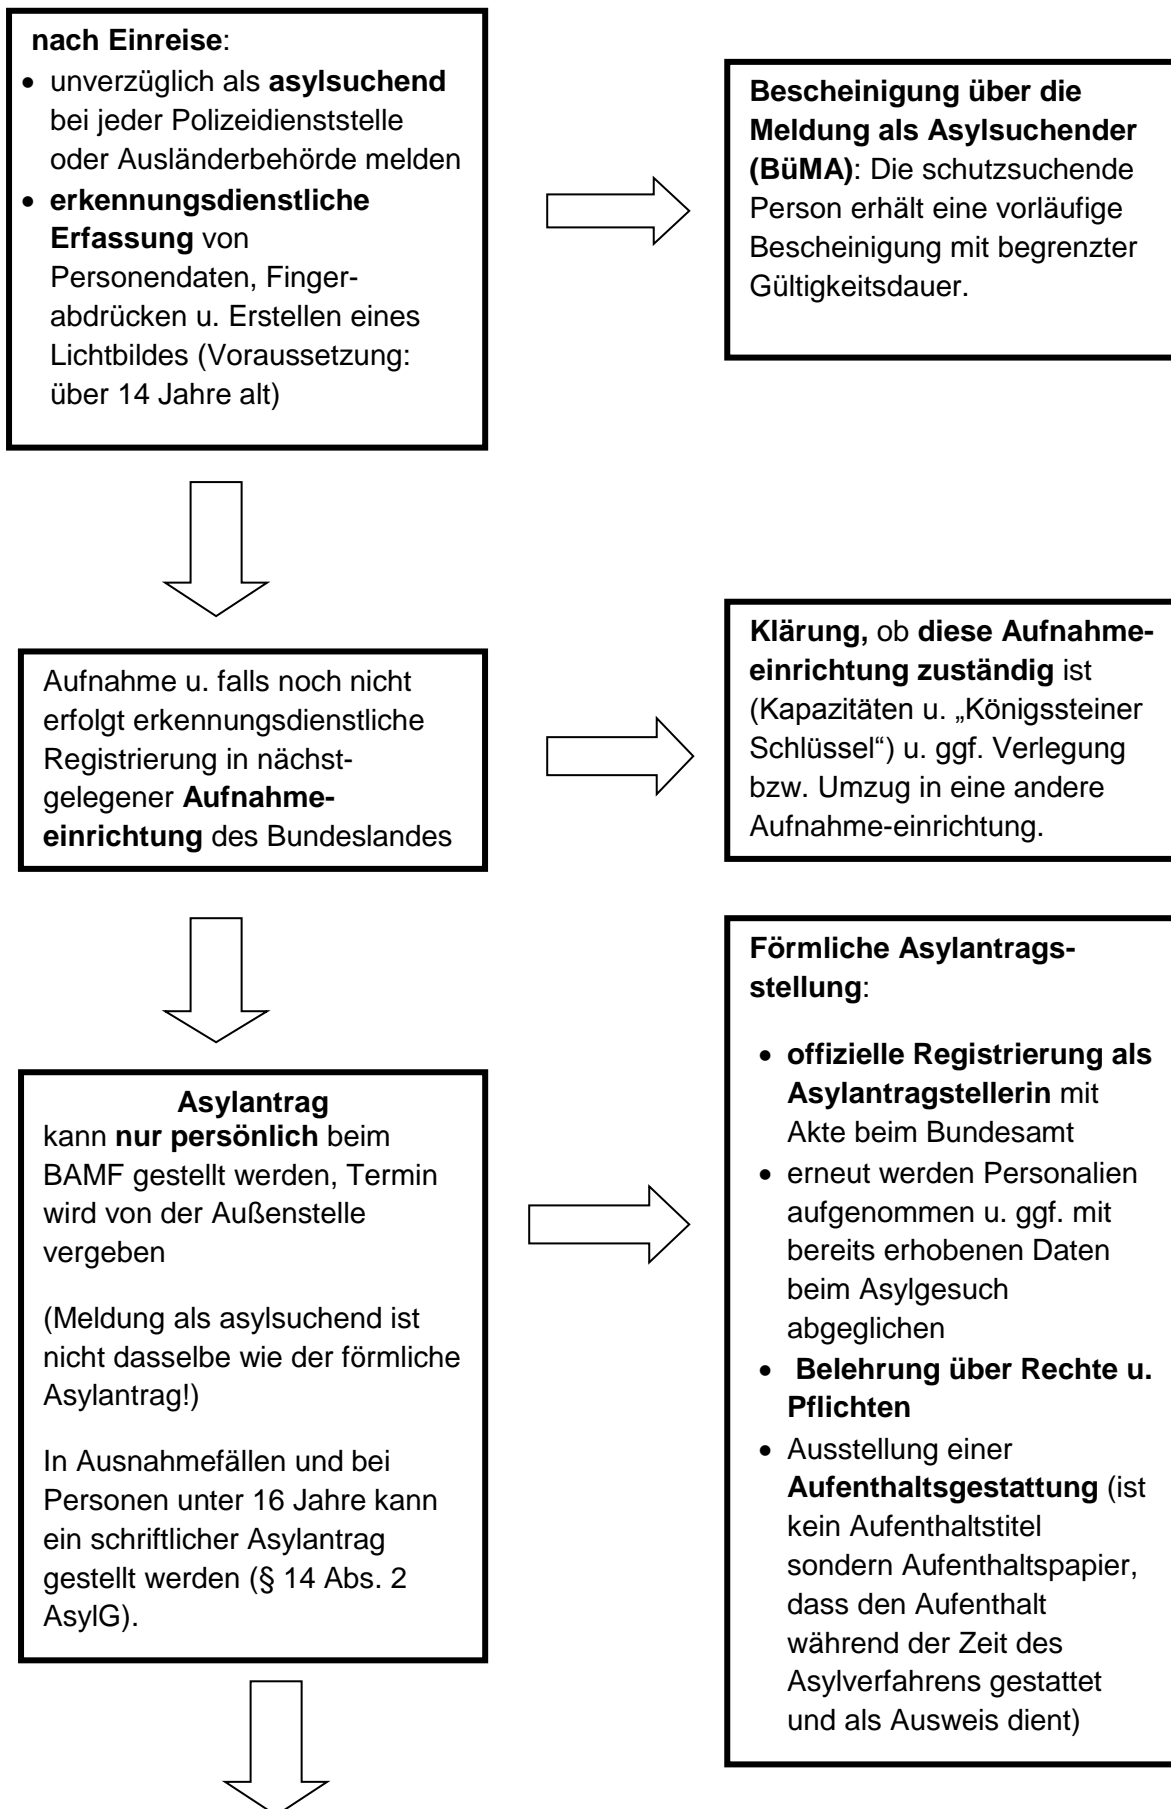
**nach Einreise**:

- unverzüglich als **asylsuchend** bei jeder Polizeidienststelle oder Ausländerbehörde melden
- **erkennungsdienstliche Erfassung** von Personendaten, Fingerabdrücken u. Erstellen eines Lichtbildes (Voraussetzung: über 14 Jahre alt)

**Bescheinigung über die Meldung als Asylsuchender (BüMA)**: Die schutzsuchende Person erhält eine vorläufige Bescheinigung mit begrenzter Gültigkeitsdauer.

Aufnahme u. falls noch nicht erfolgt erkennungsdienstliche Registrierung in nächstgelegener **Aufnahmeeinrichtung** des Bundeslandes

**Klärung,** ob **diese Aufnahmeeinrichtung zuständig** ist (Kapazitäten u. „Königssteiner Schlüssel") u. ggf. Verlegung bzw. Umzug in eine andere Aufnahme-einrichtung.

**Asylantrag**
kann **nur persönlich** beim BAMF gestellt werden, Termin wird von der Außenstelle vergeben

(Meldung als asylsuchend ist nicht dasselbe wie der förmliche Asylantrag!)

In Ausnahmefällen und bei Personen unter 16 Jahre kann ein schriftlicher Asylantrag gestellt werden (§ 14 Abs. 2 AsylG).

**Förmliche Asylantragsstellung**:

- **offizielle Registrierung als Asylantragstellerin** mit Akte beim Bundesamt
- erneut werden Personalien aufgenommen u. ggf. mit bereits erhobenen Daten beim Asylgesuch abgeglichen
- **Belehrung über Rechte u. Pflichten**
- Ausstellung einer **Aufenthaltsgestattung** (ist kein Aufenthaltstitel sondern Aufenthaltspapier, dass den Aufenthalt während der Zeit des Asylverfahrens gestattet und als Ausweis dient)